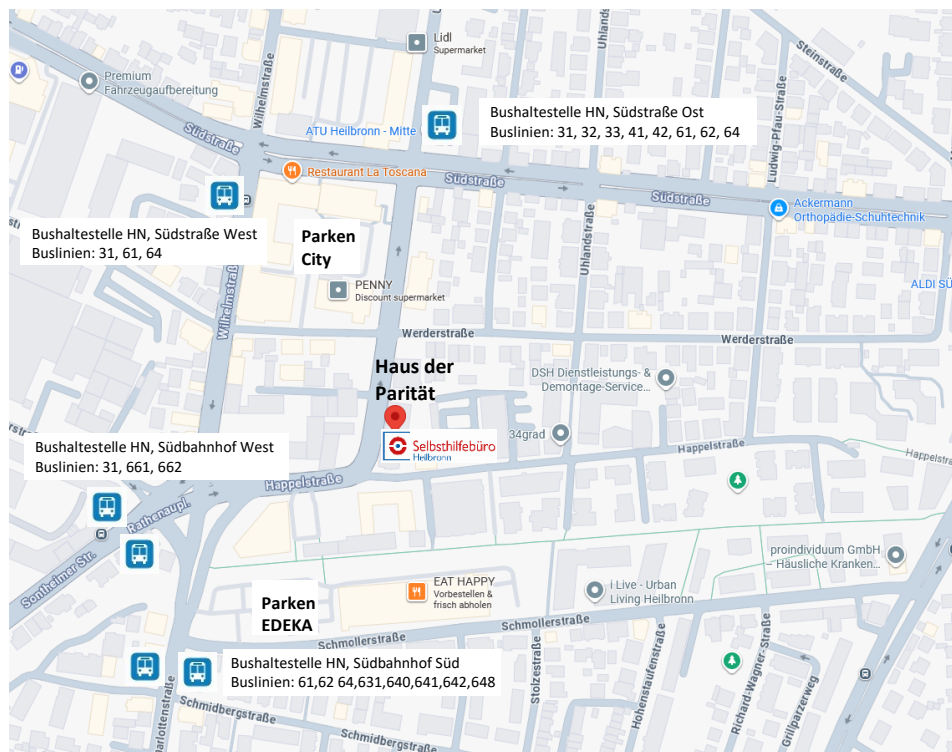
Lidl
Supermarket

Premium Fahrzeugaufbereitung

Bushaltestelle HN, Südstraße Ost
Buslinien: 31, 32, 33, 41, 42, 61, 62, 64

ATU Heilbronn - Mitte

Südstraße

Restaurant La Toscana

Südstraße

Südstraße

Ackermann Orthopädie-Schuhtechnik

Bushaltestelle HN, Südstraße West
Buslinien: 31, 61, 64

Parken City

PENNY
Discount supermarket

Wilhelmstraße

Uhlandstraße

Ludwig-Pfau-Straße

Steinstraße

ALDI SÜ

Werderstraße

Werderstraße

Haus der Parität

DSH Dienstleistungs- & Demontage-Service...

Selbsthilfebüro Heilbronn

34grad

Happelstraße

Bushaltestelle HN, Südbahnhof West
Buslinien: 31, 661, 662

Happelstraße

Rathenaupl.

Sontheimer Str.

proindividuum GmbH
Häusliche Kranken...

EAT HAPPY
Vorbestellen & frisch abholen

i Live - Urban Living Heilbronn

Parken EDEKA

Schmollerstraße

Schmollerstraße

Bushaltestelle HN, Südbahnhof Süd
Buslinien: 61,62 64,631,640,641,642,648

Stolzestraße

Hohenstaufenstraße

Richard-Wagner-Straße

Grillparzerweg

Schmidbergstraße

Schmidbergstraße

Charlottenstraße